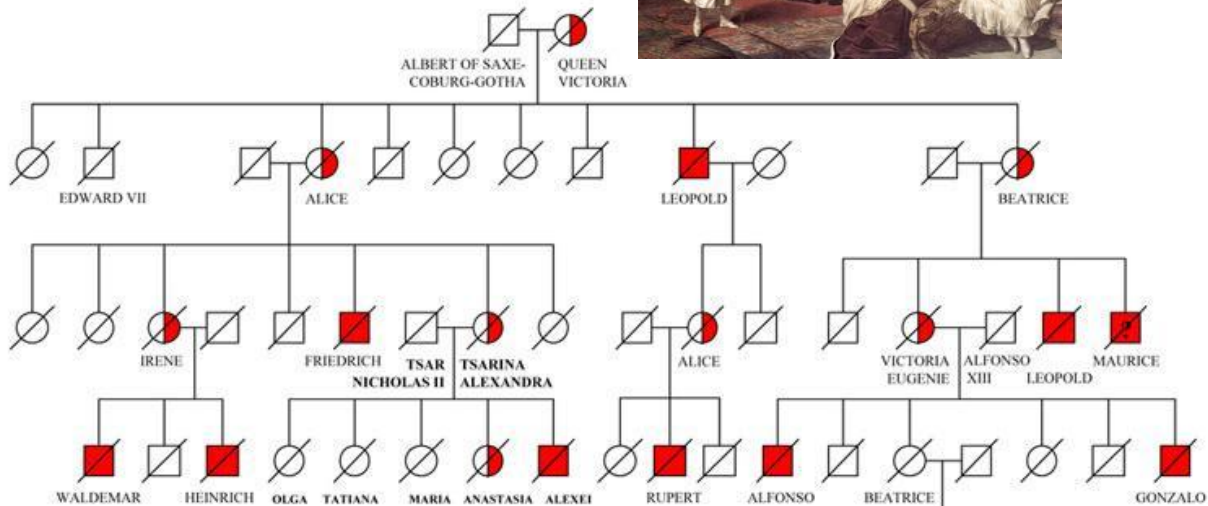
ALBERT OF SAXE-COBURG-GOTHA
QUEEN VICTORIA

EDWARD VII
ALICE
LEOPOLD
BEATRICE

IRENE
FRIEDRICH
TSAR NICHOLAS II
TSARINA ALEXANDRA
ALICE
VICTORIA EUGENIE
ALFONSO XIII
LEOPOLD
MAURICE

?

WALDEMAR
HEINRICH
OLGA
TATIANA
MARIA
ANASTASIA
ALEXEI
RUPERT
ALFONSO
BEATRICE
GONZALO